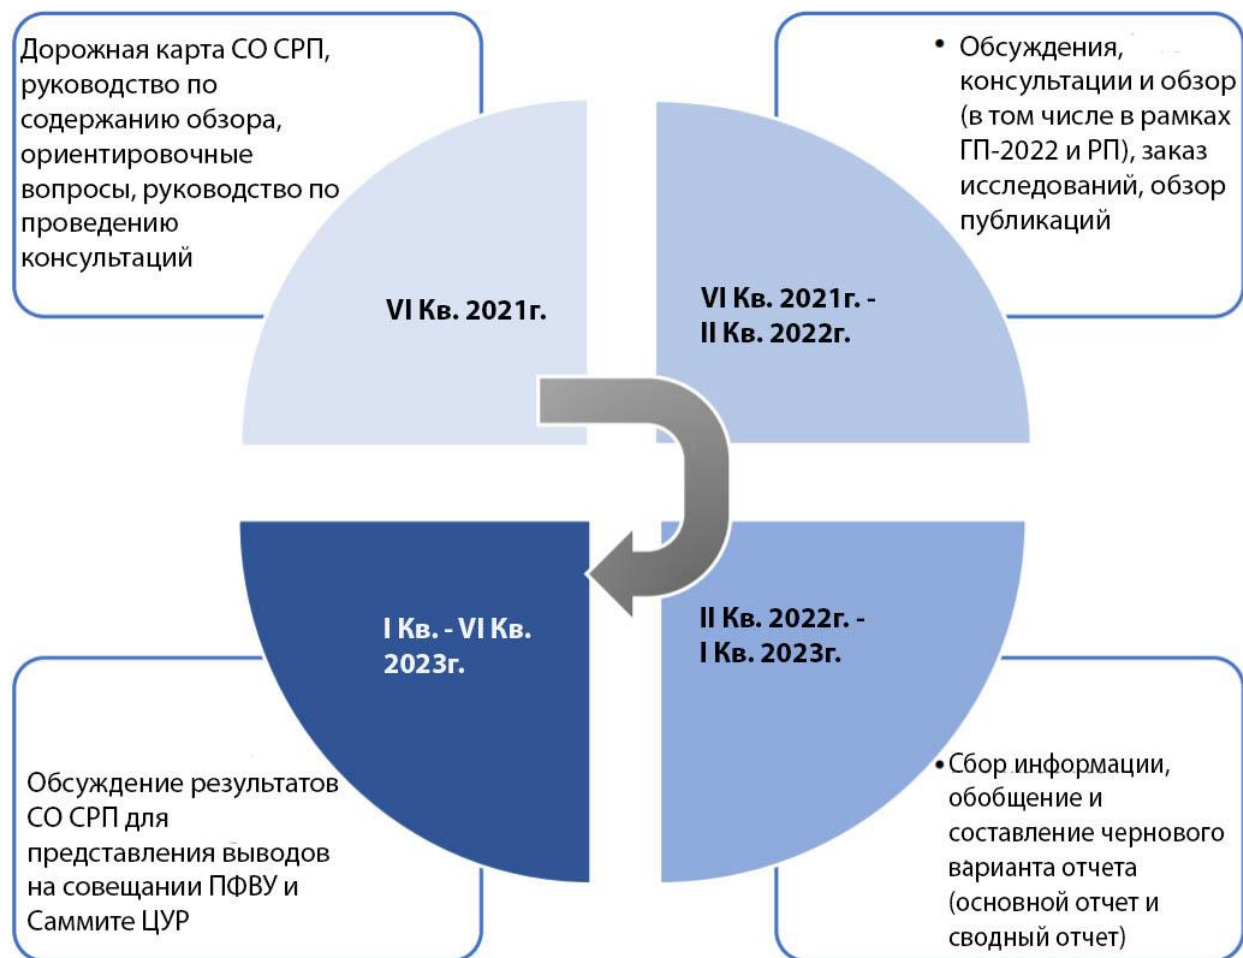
Дорожная карта СО СРП, руководство по содержанию обзора, ориентировочные вопросы, руководство по проведению консультаций

• Обсуждения, консультации и обзор (в том числе в рамках ГП-2022 и РП), заказ исследований, обзор публикаций

VI Кв. 2021г.

VI Кв. 2021г. - II Кв. 2022г.

I Кв. - VI Кв. 2023г.

II Кв. 2022г. - I Кв. 2023г.

Обсуждение результатов СО СРП для представления выводов на совещании ПФВУ и Саммите ЦУР

• Сбор информации, обобщение и составление чернового варианта отчета (основной отчет и сводный отчет)